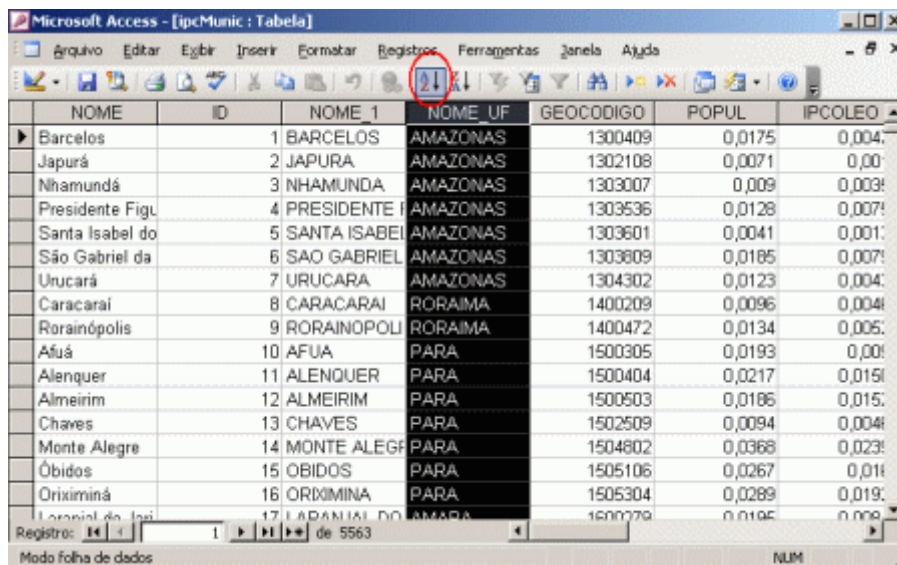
Microsoft Access - [ipcMunic : Tabela]

Arquivo Editar Exibir Inserir Formatar Registros Ferramentas Janela Ajuda

| NOME | ID | NOME_1 | NOME_UF | GEOCODIGO | POPUL | IPCOLEO |
|---|---|---|---|---|---|---|
| Barcelos | 1 | BARCELOS | AMAZONAS | 1300409 | 0,0175 | 0,004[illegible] |
| Japurá | 2 | JAPURA | AMAZONAS | 1302108 | 0,0071 | 0,00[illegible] |
| Nhamundá | 3 | NHAMUNDA | AMAZONAS | 1303007 | 0,009 | 0,003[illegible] |
| Presidente Figu | 4 | PRESIDENTE F | AMAZONAS | 1303536 | 0,0128 | 0,007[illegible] |
| Santa Isabel do | 5 | SANTA ISABEL | AMAZONAS | 1303601 | 0,0041 | 0,001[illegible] |
| São Gabriel da | 6 | SAO GABRIEL | AMAZONAS | 1303809 | 0,0185 | 0,007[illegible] |
| Urucará | 7 | URUCARA | AMAZONAS | 1304302 | 0,0123 | 0,004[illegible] |
| Caracaraí | 8 | CARACARAI | RORAIMA | 1400209 | 0,0096 | 0,004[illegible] |
| Rorainópolis | 9 | RORAINOPOLI | RORAIMA | 1400472 | 0,0134 | 0,005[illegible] |
| Afuá | 10 | AFUA | PARA | 1500305 | 0,0193 | 0,00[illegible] |
| Alenquer | 11 | ALENQUER | PARA | 1500404 | 0,0217 | 0,015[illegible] |
| Almeirim | 12 | ALMEIRIM | PARA | 1500503 | 0,0186 | 0,015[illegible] |
| Chaves | 13 | CHAVES | PARA | 1502509 | 0,0094 | 0,004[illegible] |
| Monte Alegre | 14 | MONTE ALEGR | PARA | 1504802 | 0,0368 | 0,023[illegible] |
| Óbidos | 15 | OBIDOS | PARA | 1505106 | 0,0267 | 0,01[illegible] |
| Oriximiná | 16 | ORIXIMINA | PARA | 1505304 | 0,0289 | 0,019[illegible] |
| Laranjal do Jari | 17 | LARANJAL DO | AMAPA | 1600279 | 0,0195 | 0,009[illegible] |

Registro: 1 de 5563

Modo folha de dados NUM